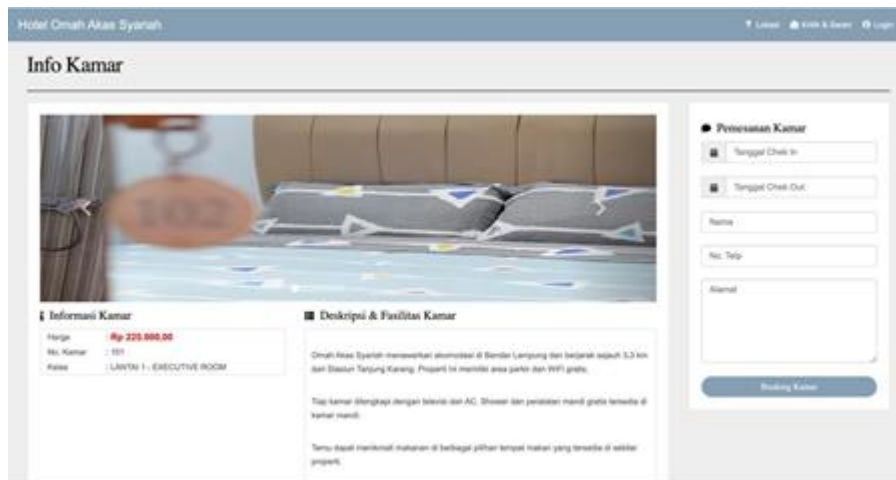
Hotel Omah Akas Syariah

Lokasi  Kritik & Saran  Login

Info Kamar

Informasi Kamar

| Harga | : Rp 225.000,00 |
|---|---|
| No. Kamar | : 101 |
| Kelas | : LANTAI 1 - EXECUTIVE ROOM |

Deskripsi & Fasilitas Kamar

Omah Akas Syariah menawarkan akomodasi di Bandar Lampung dan berjarak sejauh 3,3 km dari Stasiun Tanjung Karang. Properti ini memiliki area parkir dan WiFi gratis.

Tiap kamar dilengkapi dengan televisi dan AC. Shower dan peralatan mandi gratis tersedia di kamar mandi.

Tamu dapat menikmati makanan di berbagai pilihan tempat makan yang tersedia di sekitar properti.

Pemesanan Kamar

Tanggal Check In

Tanggal Check Out

Nama

No. Telp

Alamat

Booking Kamar